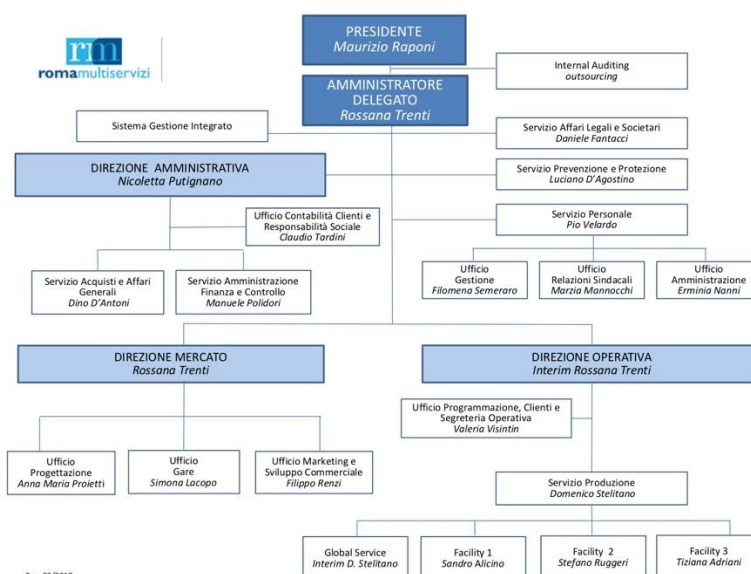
rm
romamultiservizi

PRESIDENTE
Maurizio Raponi

Internal Auditing
outsourcing

AMMINISTRATORE DELEGATO
Rossana Trenti

Sistema Gestione Integrato

Servizio Affari Legali e Societari
Daniele Fantacci

DIREZIONE AMMINISTRATIVA
Nicoletta Putignano

Servizio Prevenzione e Protezione
Luciano D'Agostino

Ufficio Contabilità Clienti e Responsabilità Sociale
Claudio Tardini

Servizio Personale
Pio Velardo

Servizio Acquisti e Affari Generali
Dino D'Antoni

Servizio Amministrazione Finanza e Controllo
Manuele Polidori

Ufficio Gestione
Filomena Semeraro

Ufficio Relazioni Sindacali
Marzia Mannocchi

Ufficio Amministrazione
Erminia Nanni

DIREZIONE MERCATO
Rossana Trenti

DIREZIONE OPERATIVA
Interim Rossana Trenti

Ufficio Programmazione, Clienti e Segreteria Operativa
Valeria Visintin

Ufficio Progettazione
Anna Maria Proietti

Ufficio Gare
Simona Lacopo

Ufficio Marketing e Sviluppo Commerciale
Filippo Renzi

Servizio Produzione
Domenico Stelitano

Global Service
Interim D. Stelitano

Facility 1
Sandro Alicino

Facility 2
Stefano Ruggeri

Facility 3
Tiziana Adriani

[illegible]